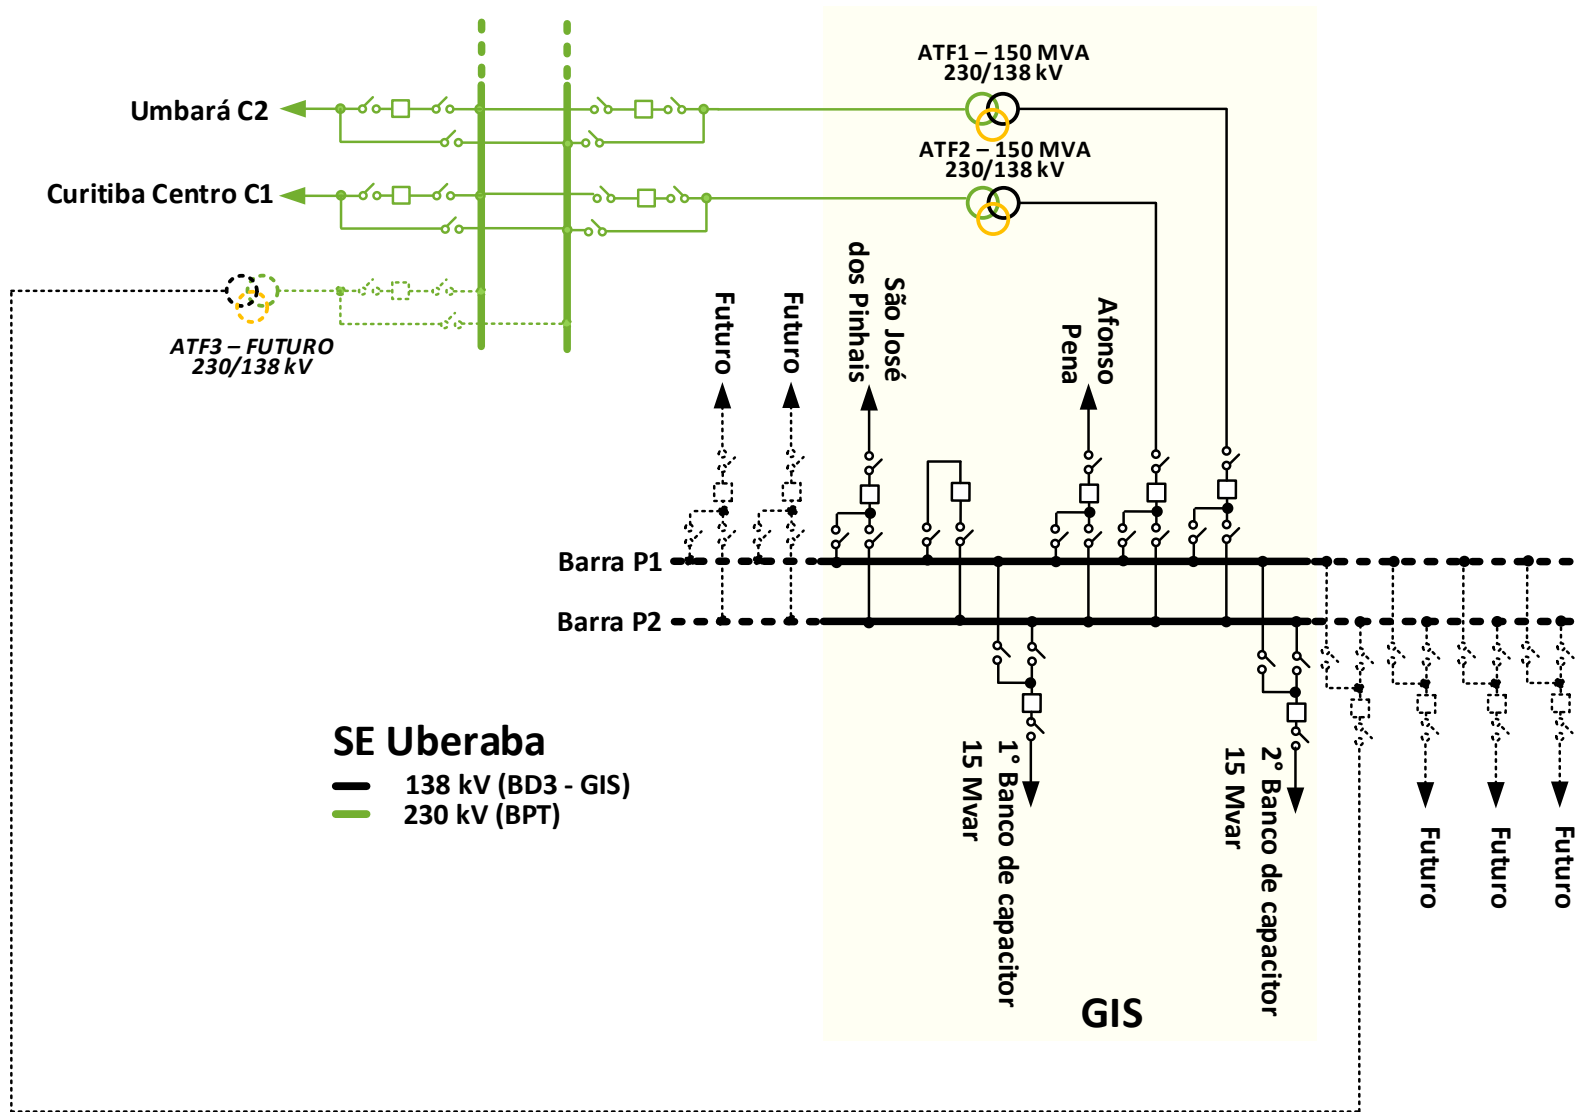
ATF1 – 150 MVA
230/138 kV

Umbará C2

ATF2 – 150 MVA
230/138 kV

Curitiba Centro C1

ATF3 – FUTURO
230/138 kV

Futuro

Futuro

São José dos Pinhais

Afonso Pena

Barra P1

Barra P2

SE Uberaba
138 kV (BD3 - GIS)
230 kV (BPT)

1° Banco de capacitor 15 Mvar

2° Banco de capacitor 15 Mvar

Futuro

Futuro

Futuro

GIS